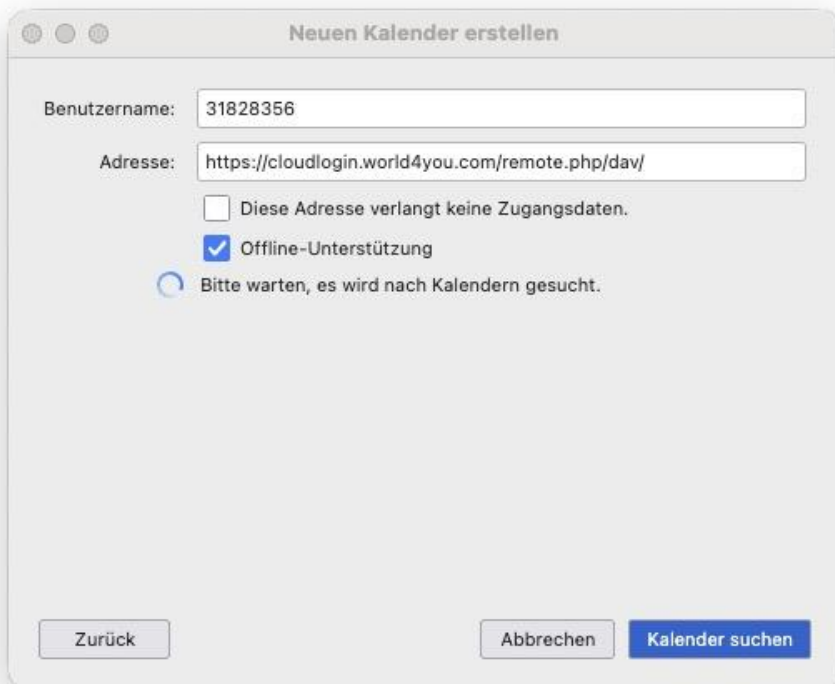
Neuen Kalender erstellen

Benutzername: 31828356

Adresse: https://cloudlogin.world4you.com/remote.php/dav/

Diese Adresse verlangt keine Zugangsdaten.

Offline-Unterstützung

Bitte warten, es wird nach Kalendern gesucht.

Zurück

Abbrechen

Kalender suchen